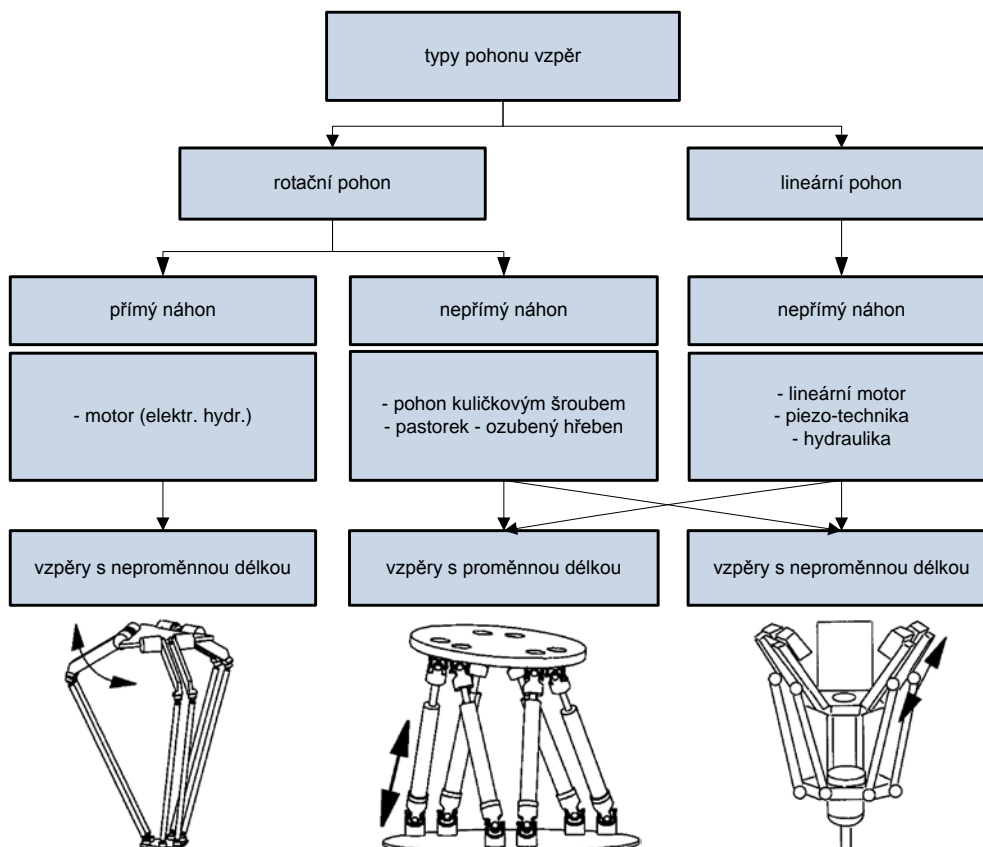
typy pohonu vzpěr

rotační pohon

lineární pohon

přímý náhon

- motor (elektr. hydr.)

nepřímý náhon

- pohon kuličkovým šroubem
- pastorek - ozubený hřeben

nepřímý náhon

- lineární motor
- piezo-technika
- hydraulika

vzpěry s neproměnnou délkou

vzpěry s proměnnou délkou

vzpěry s neproměnnou délkou